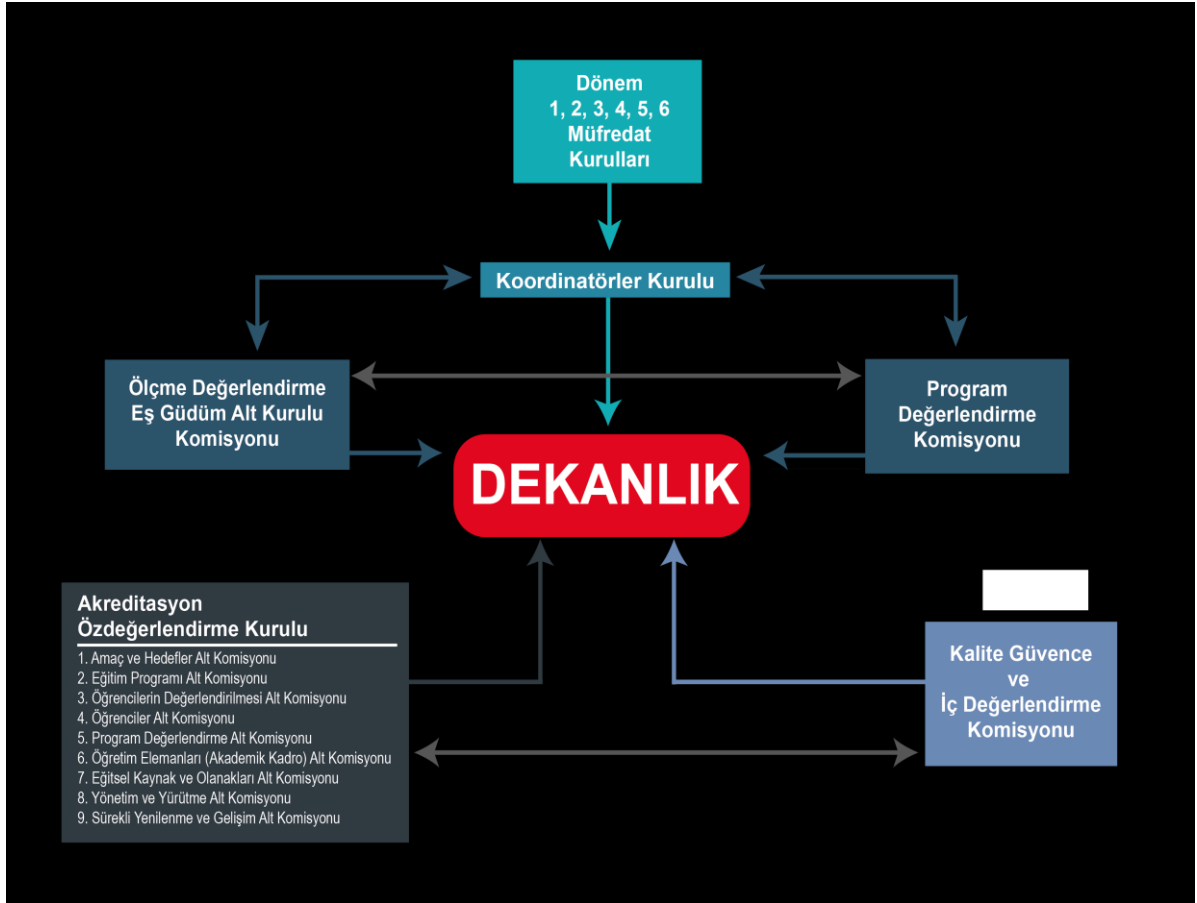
Dönem
1, 2, 3, 4, 5, 6
Müfredat
Kurulları

Koordinatörler Kurulu

Ölçme Değerlendirme
Eş Güdüm Alt Kurulu
Komisyonu

Program
Değerlendirme
Komisyonu

DEKANLIK

Akreditasyon
Özdeğerlendirme Kurulu
1. Amaç ve Hedefler Alt Komisyonu
2. Eğitim Programı Alt Komisyonu
3. Öğrencilerin Değerlendirilmesi Alt Komisyonu
4. Öğrenciler Alt Komisyonu
5. Program Değerlendirme Alt Komisyonu
6. Öğretim Elemanları (Akademik Kadro) Alt Komisyonu
7. Eğitsel Kaynak ve Olanakları Alt Komisyonu
8. Yönetim ve Yürütme Alt Komisyonu
9. Sürekli Yenilenme ve Gelişim Alt Komisyonu

Kalite Güvence
ve
İç Değerlendirme
Komisyonu